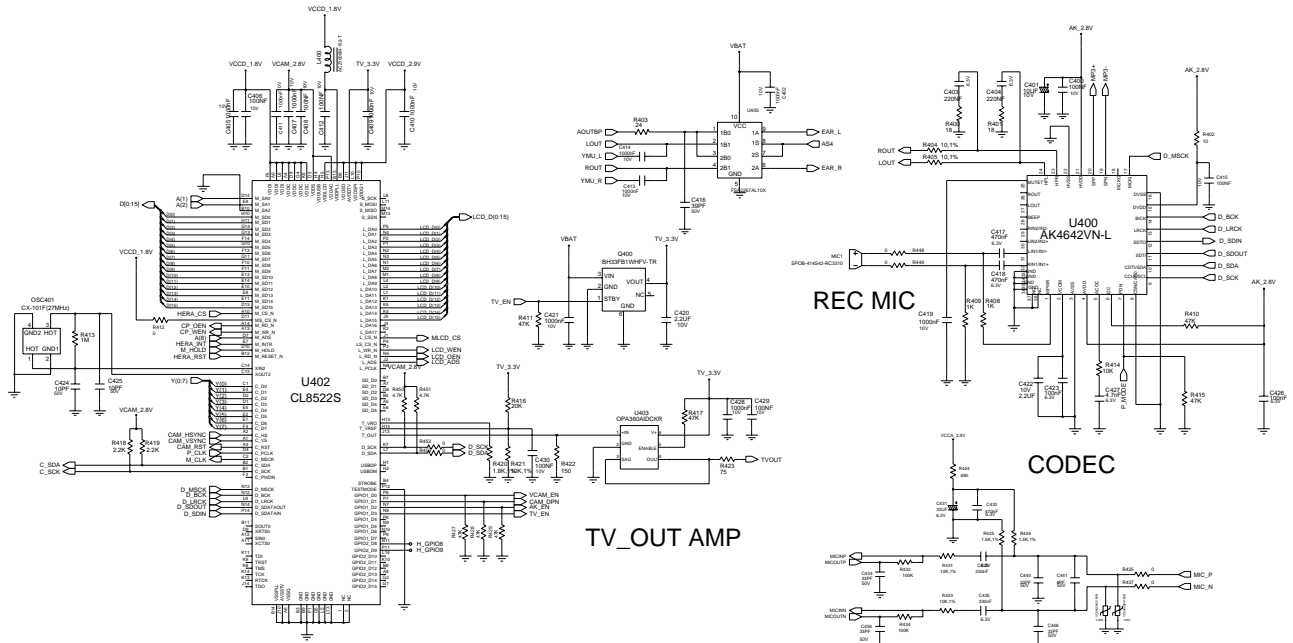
VCCD_1.8V
L400
VCCD_1.8V
VCAM_2.8V
TV_3.3V
VCCD_2.9V
C406
100NF
10V
C405
C407
C408
C411
C412
C409
C410
A(1)
A(2)
D[0:15]
VCCD_1.8V
OSC401
CX-101F(27MHz)
GND2 HOT
HOT GND1
R413
1M
C424
10PF
50V
C425
10PF
50V
R412
0
HERA_CS
CP_OEN
CP_WEN
A(8)
HERA_INT
M_HOLD
HERA_RST
Y(0:7)
VCAM_2.8V
R418
2.2K
R419
2.2K
CAM_HSYNC
CAM_VSYNC
CAM_RST
P_CLK
M_CLK
C_SDA
C_SCK
D_MSCK
D_BCK
D_LRCK
D_SDOUT
D_SDIN
U402
CL8522S
LCD_D(0:15)
MLCD_CS
LCD_WEN
LCD_OEN
LCD_ADS
VCAM_2.8V
R430
4.7K
R431
4.7K
R452
D_SCK
D_SDA
VCAM_EN
CAM_DPN
AK_EN
TV_EN
H_GPIO8
H_GPIO9
TV_3.3V
R416
20K
R420
1.8K
R421
1.0K,1%
C430
100NF
10V
R422
150
U403
OPA360AIDCKR
+IN
V+
GND
SAG
ENABLE
OUT
TV_3.3V
C428
1000NF
10V
C429
100NF
10V
R417
47K
R423
75
TVOUT
TV_OUT AMP
VBAT
U405
C402
R403
24
AOUTBP
LOUT
YMU_L
ROUT
YMU_R
C414
1000nF
10V
C413
1000nF
10V
1B0
1B1
2B0
2B1
VCC
GND
1A
1S
2S
2A
EAR_L
AS4
EAR_R
C416
33PF
50V
VBAT
TV_3.3V
Q400
BH33FB1WHFV-TR
VIN
GND
STBY
VOUT
NC
GND
TV_EN
R411
47K
C421
1000nF
10V
C420
2.2UF
10V
AK_2.8V
C403
220NF
C404
220NF
R400
18
R401
18
C401
10UF
C400
100NF
MP3+
MP3-
AK_2.8V
R402
10
C415
100NF
ROUT
LOUT
R404 10,1%
R405 10,1%
D_MSCK
U400
AK4642VN-L
D_BCK
D_LRCK
D_SDIN
D_SDOUT
D_SDA
D_SCK
AK_2.8V
MIC1
SPO8-414542-RC3310
R448
R449
C417
470nF
6.3V
C418
470nF
6.3V
REC MIC
R409
1K
R408
1K
C419
1000nF
10V
R410
47K
C422
10V
2.2UF
C423
100nF
6.3V
R414
10K
C427
4.7nF
6.3V
P_MODE
R415
47K
C426
100nF
6.3V
CODEC
VCCA_2.8V
R434
680
C431
C432
R425
1.5K,1%
R426
1.5K,1%
MICINP
MICOUTP
C434
33PF
50V
R432
100K
R431
10K,1%
C438
330NF
C440
C441
R435
0
R437
0
MIC_P
MIC_N
MICINN
MICOUTN
C435
33PF
50V
R436
100K
R433
10K,1%
C439
330NF
6.3V
C444
33PF
50V